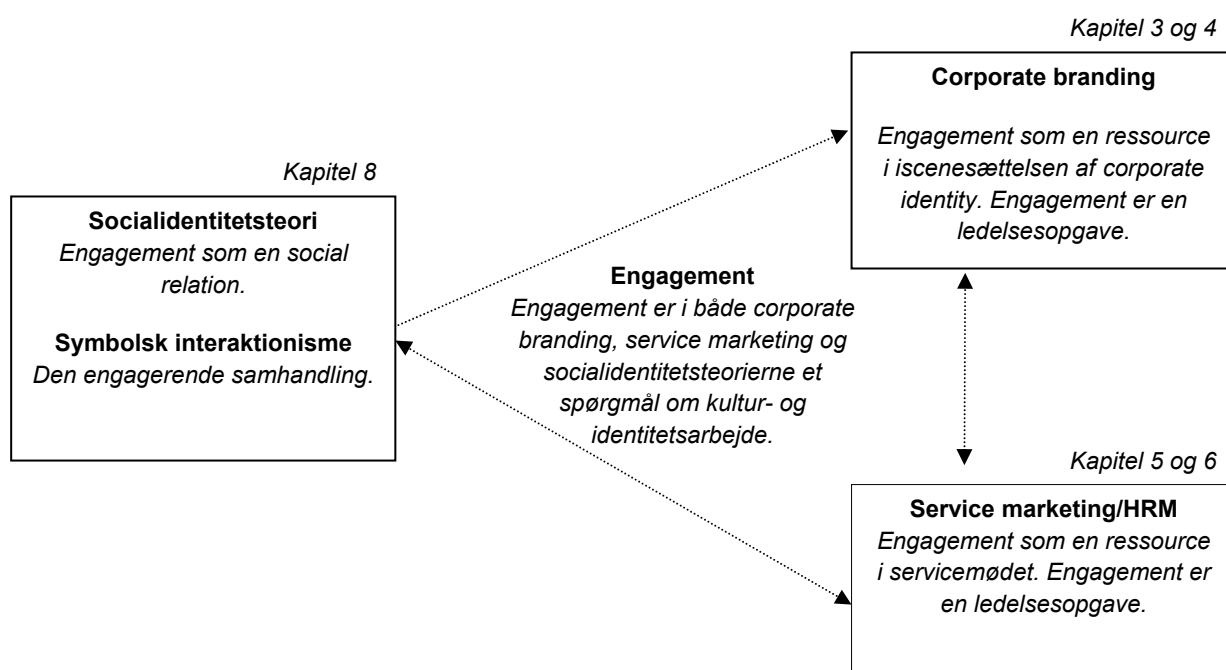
Kapitel 3 og 4

Corporate branding

Engagement som en ressource i iscenesættelsen af corporate identity. Engagement er en ledelsesopgave.

Kapitel 8

Socialidentitetsteori
Engagement som en social relation.

Symbolsk interaktionisme
Den engagerende samhandling.

Engagement
Engagement er i både corporate branding, service marketing og socialidentitetsteorierne et spørgmål om kultur- og identitetsarbejde.

Kapitel 5 og 6

Service marketing/HRM
Engagement som en ressource i servicemødet. Engagement er en ledelsesopgave.